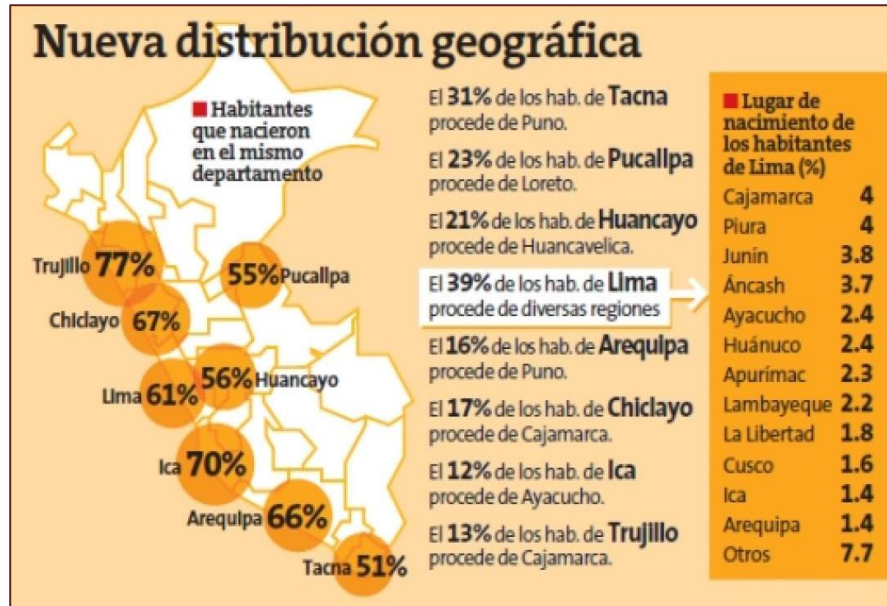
Nueva distribución geográfica

Habitantes que nacieron en el mismo departamento

Trujillo 77%
55% Pucallpa
Chiclayo 67%
56% Huancayo
Lima 61%
Ica 70%
Arequipa 66%
Tacna 51%

El 31% de los hab. de Tacna procede de Puno.

El 23% de los hab. de Pucallpa procede de Loreto.

El 21% de los hab. de Huancayo procede de Huancavelica.

El 39% de los hab. de Lima procede de diversas regiones

El 16% de los hab. de Arequipa procede de Puno.

El 17% de los hab. de Chiclayo procede de Cajamarca.

El 12% de los hab. de Ica procede de Ayacucho.

El 13% de los hab. de Trujillo procede de Cajamarca.

Lugar de nacimiento de los habitantes de Lima (%)

| | |
|---|---|
| Cajamarca | 4 |
| Piura | 4 |
| Junín | 3.8 |
| Áncash | 3.7 |
| Ayacucho | 2.4 |
| Huánuco | 2.4 |
| Apurímac | 2.3 |
| Lambayeque | 2.2 |
| La Libertad | 1.8 |
| Cusco | 1.6 |
| Ica | 1.4 |
| Arequipa | 1.4 |
| Otros | 7.7 |